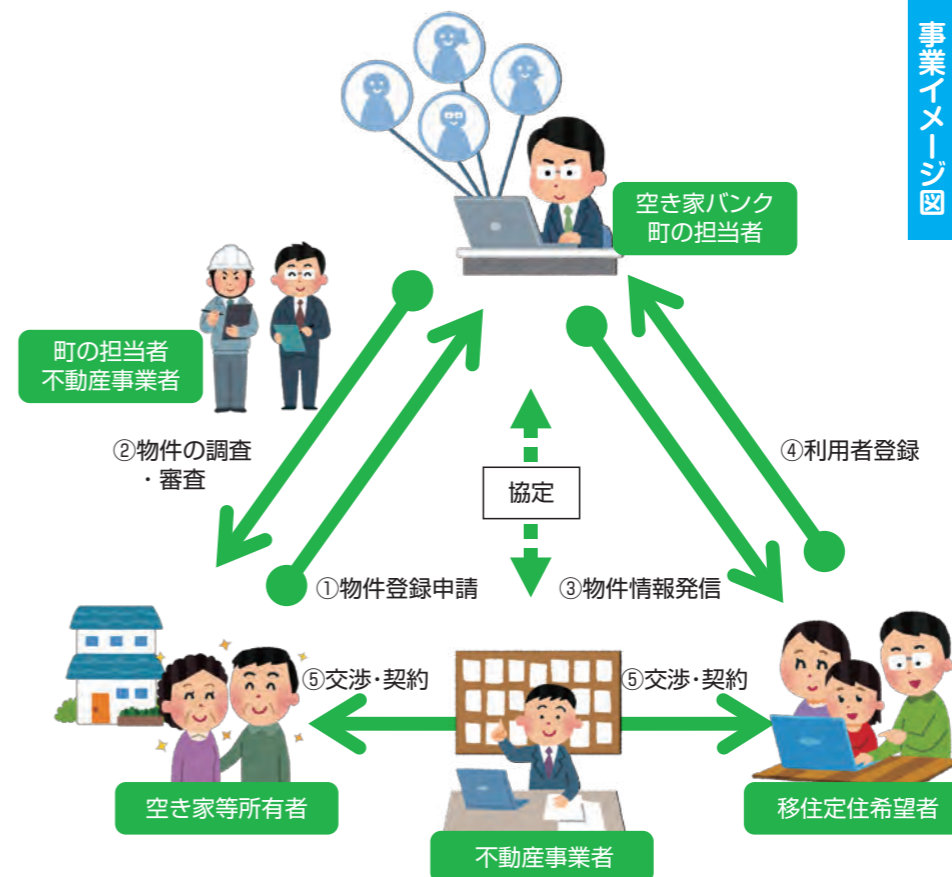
事業イメージ図

空き家バンク
町の担当者

町の担当者
不動産事業者

②物件の調査
・審査

協定

④利用者登録

①物件登録申請

③物件情報発信

⑤交渉・契約

⑤交渉・契約

空き家等所有者

移住定住希望者

不動産事業者